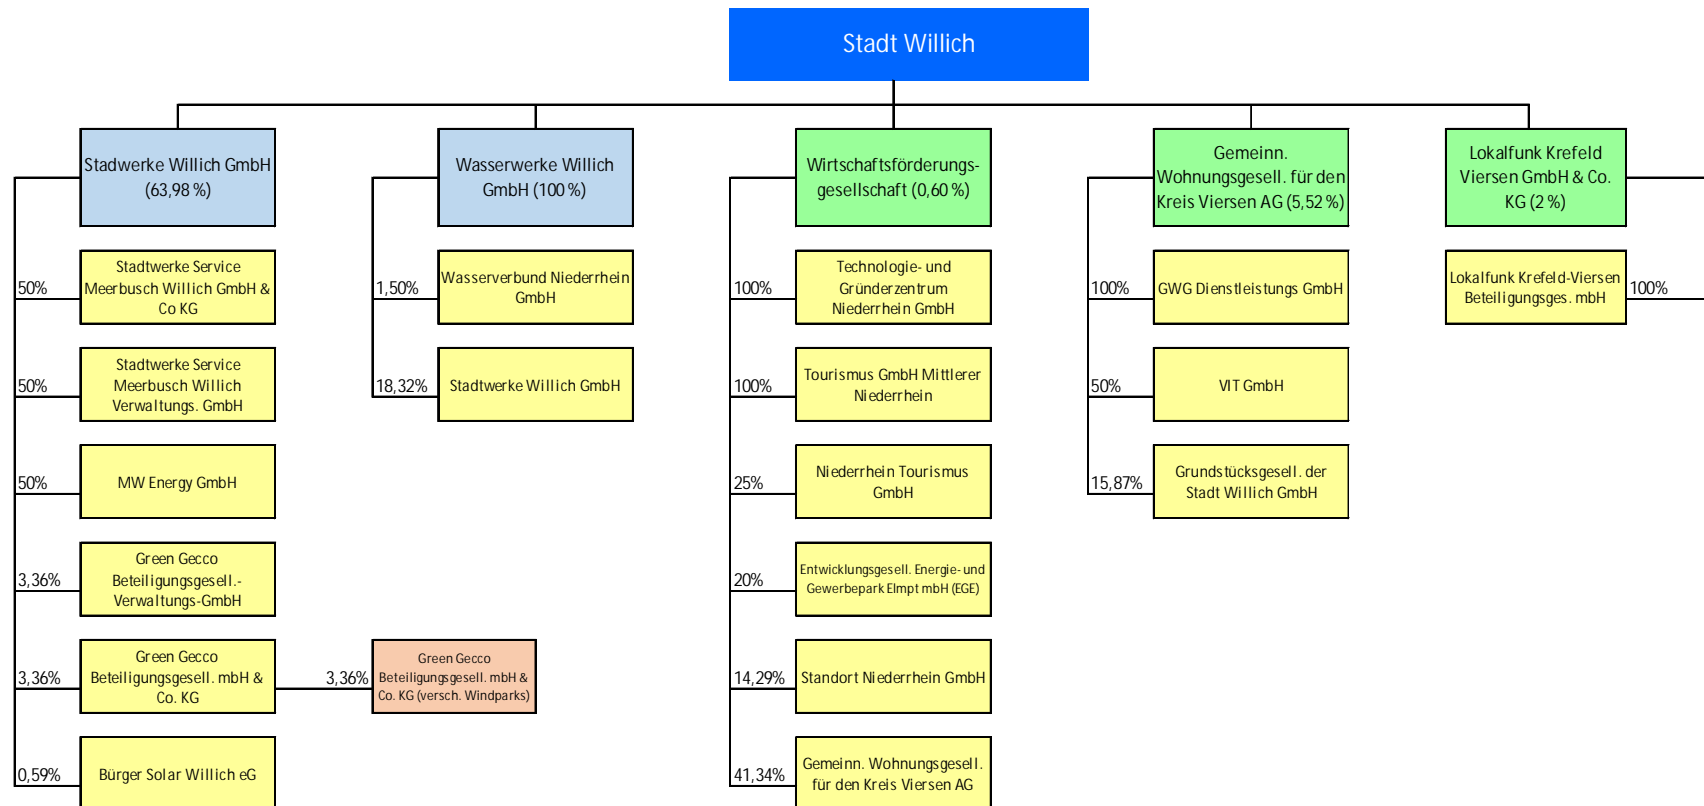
Stadt Willich

Stadtwerke Willich GmbH (63,98 %)

50%
Stadtwerke Service Meerbusch Willich GmbH & Co KG

50%
Stadtwerke Service Meerbusch Willich Verwaltungs. GmbH

50%
MW Energy GmbH

3,36%
Green Gecco Beteiligungsgesell.-Verwaltungs-GmbH

3,36%
Green Gecco Beteiligungsgesell. mbH & Co. KG

3,36%
Green Gecco Beteiligungsgesell. mbH & Co. KG (versch. Windparks)

0,59%
Bürger Solar Willich eG

Wasserwerke Willich GmbH (100 %)

1,50%
Wasserverbund Niederrhein GmbH

18,32%
Stadtwerke Willich GmbH

Wirtschaftsförderungs-gesellschaft (0,60 %)

100%
Technologie- und Gründerzentrum Niederrhein GmbH

100%
Tourismus GmbH Mittlerer Niederrhein

25%
Niederrhein Tourismus GmbH

20%
Entwicklungsgesell. Energie- und Gewerbepark Elmpt mbH (EGE)

14,29%
Standort Niederrhein GmbH

41,34%
Gemeinn. Wohnungsgesell. für den Kreis Viersen AG

Gemeinn. Wohnungsgesell. für den Kreis Viersen AG (5,52 %)

100%
GWG Dienstleistungs GmbH

50%
VIT GmbH

15,87%
Grundstücksgesell. der Stadt Willich GmbH

Lokalfunk Krefeld Viersen GmbH & Co. KG (2 %)

Lokalfunk Krefeld-Viersen Beteiligungsges. mbH

100%